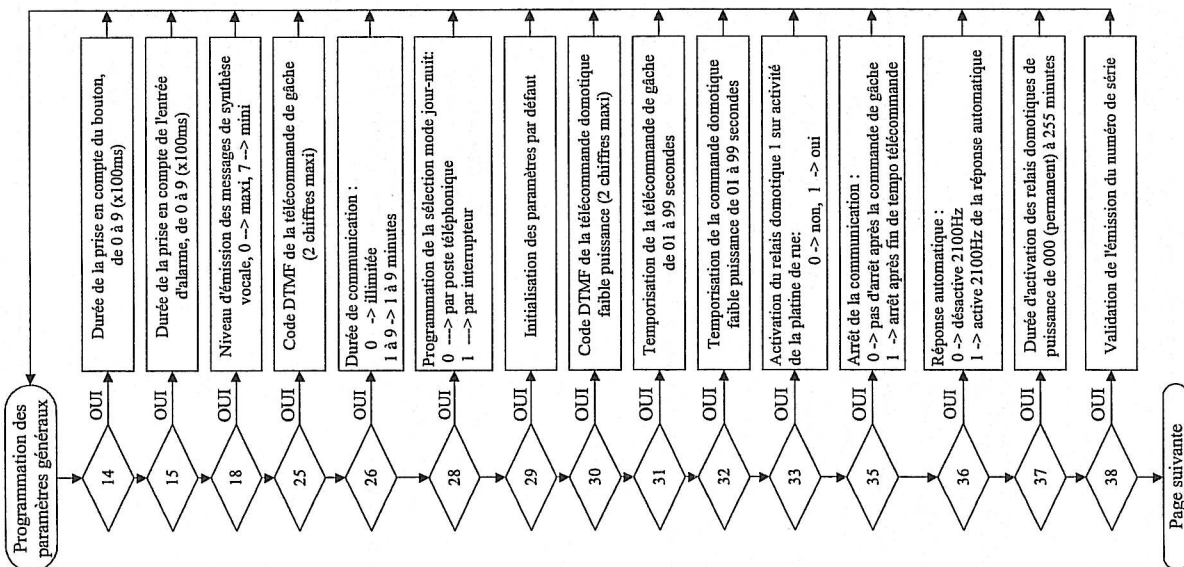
Programmation des paramètres généraux

14
OUI
Durée de la prise en compte du bouton, de 0 à 9 (x100ms)

15
OUI
Durée de la prise en compte de l'entrée d'alarme, de 0 à 9 (x100ms)

18
OUI
Niveau d'émission des messages de synthèse vocale, 0 -> maxi, 7 -> mini

25
OUI
Code DTMF de la télécommande de gâche (2 chiffres maxi)

26
OUI
Durée de communication :
0 -> illimitée
1 à 9 -> 1 à 9 minutes

28
OUI
Programmation de la sélection mode jour-nuit:
0 ---> par poste téléphonique
1 ---> par interrupteur

29
OUI
Initialisation des paramètres par défaut

30
OUI
Code DTMF de la télécommande domotique faible puissance (2 chiffres maxi)

31
OUI
Temporisation de la télécommande de gâche de 01 à 99 secondes

32
OUI
Temporisation de la commande domotique faible puissance de 01 à 99 secondes

33
OUI
Activation du relais domotique 1 sur activité de la platine de rue:
0 -> non, 1 -> oui

35
OUI
Arrêt de la communication :
0 -> pas d'arrêt après la commande de gâche
1 -> arrêt après fin de tempo télécommande

36
OUI
Réponse automatique :
0 -> désactive 2100Hz
1 -> active 2100Hz de la réponse automatique

37
OUI
Durée d'activation des relais domotiques de puissance de 000 (permanent) à 255 minutes

38
OUI
Validation de l'émission du numéro de série

Page suivante